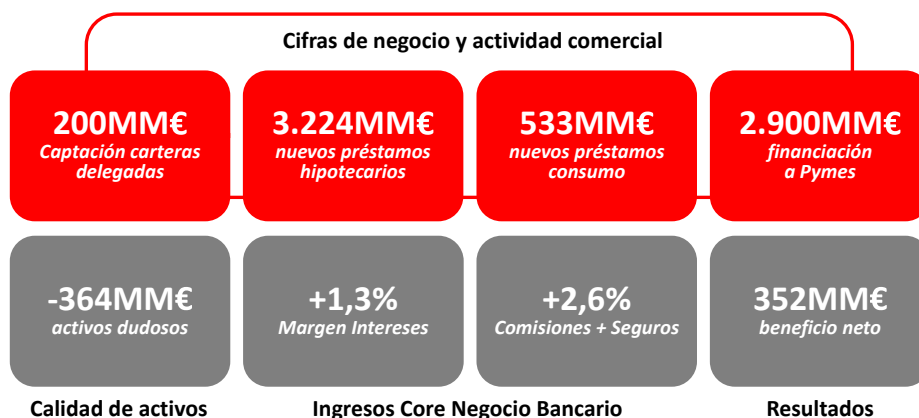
Cifras de negocio y actividad comercial

200MM€
Captación carteras delegadas

3.224MM€
nuevos préstamos hipotecarios

533MM€
nuevos préstamos consumo

2.900MM€
financiación a Pymes

-364MM€
activos dudosos

+1,3%
Margen Intereses

+2,6%
Comisiones + Seguros

352MM€
beneficio neto

Calidad de activos

Ingresos Core Negocio Bancario

Resultados